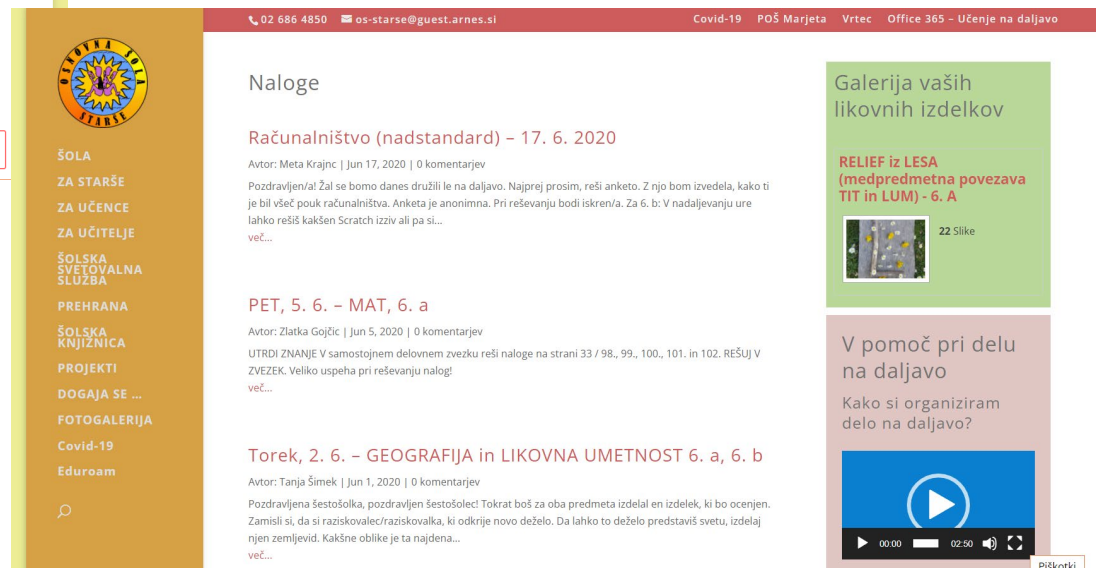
02 686 4850 os-starse@guest.arnes.si

Covid-19 POŠ Marjeta Vrtec Office 365 – Učenje na daljavo

OSNOVNA ŠOLA STARŠE

ŠOLA
ZA STARŠE
ZA UČENCE
ZA UČITELJE
ŠOLSKA SVETOVALNA SLUŽBA
PREHRANA
ŠOLSKA KNJIŽNICA
PROJEKTI
DOGAJA SE ...
FOTOGALERIJA
Covid-19
Eduroam

Naloge

Računalništvo (nadstandard) – 17. 6. 2020

Avtor: Meta Krajnc | Jun 17, 2020 | 0 komentarjev

Pozdravljen/a! Žal se bomo danes družili le na daljavo. Najprej prosim, reši anketo. Z njo bom izvedela, kako ti je bil všeč pouk računalništva. Anketa je anonimna. Pri reševanju bodi iskren/a. Za 6. b: V nadaljevanju ure lahko rešiš kakšen Scratch izziv ali pa si...
več...

PET, 5. 6. – MAT, 6. a

Avtor: Zlatka Gojčic | Jun 5, 2020 | 0 komentarjev

UTRDI ZNANJE V samostojnem delovnem zvezku reši naloge na strani 33 / 98., 99., 100., 101. in 102. REŠUJ V ZVEZEK. Veliko uspeha pri reševanju nalog!
več...

Torek, 2. 6. – GEOGRAFIJA in LIKOVNA UMETNOST 6. a, 6. b

Avtor: Tanja Šimek | Jun 1, 2020 | 0 komentarjev

Pozdravljena šestošolka, pozdravljen šestošolec! Tokrat boš za oba predmeta izdelal en izdelek, ki bo ocenjen. Zamisli si, da si raziskovalec/raziskovalka, ki odkrije novo deželo. Da lahko to deželo predstaviš svetu, izdelaj njen zemljevid. Kakšne oblike je ta najdena...
več...

Galerija vaših likovnih izdelkov

RELIEF iz LESA (medpredmetna povezava TIT in LUM) - 6. A

22 Slike

V pomoč pri delu na daljavo

Kako si organiziram delo na daljavo?

00:00 02:50

Piškotki